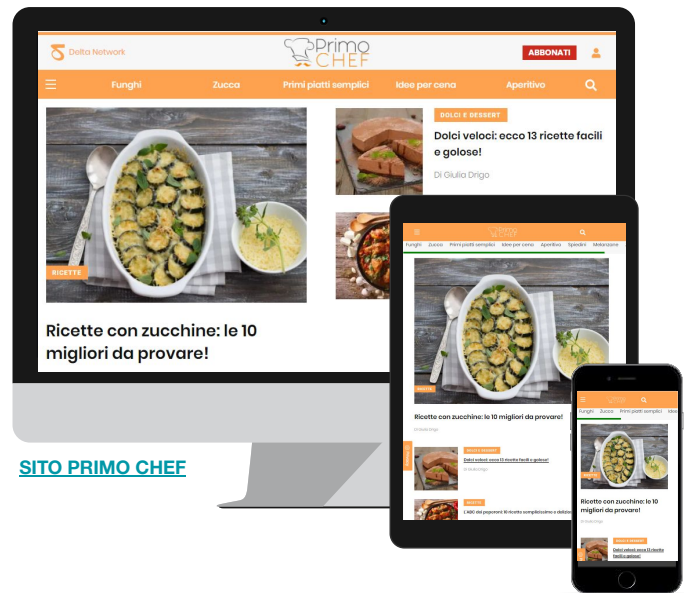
Delta Network

Primo CHEF

ABBONATI

Funghi Zucca Primi piatti semplici Idee per cena Aperitivo

DOLCI E DESSERT

Dolci veloci: ecco 13 ricette facili e golose!

Di Giulia Drigo

RICETTE

Ricette con zucchine: le 10 migliori da provare!

Funghi Zucca Primi piatti semplici Idee per cena Aperitivo Spiedini Melanzane

RICETTE

Ricette con zucchine: le 10 migliori da provare!

DOLCI E DESSERT

Dolci veloci: ecco 13 ricette facili e golose!

RICETTE

L'ABC dei peperoni: 10 ricette semplicissime e deliziose

Funghi Zucca Primi piatti semplici Idee

Ricette con zucchine: le 10 migliori da provare!

Di Giulia Drigo

DOLCI E DESSERT

Dolci veloci: ecco 13 ricette facili e golose!

SITO PRIMO CHEF